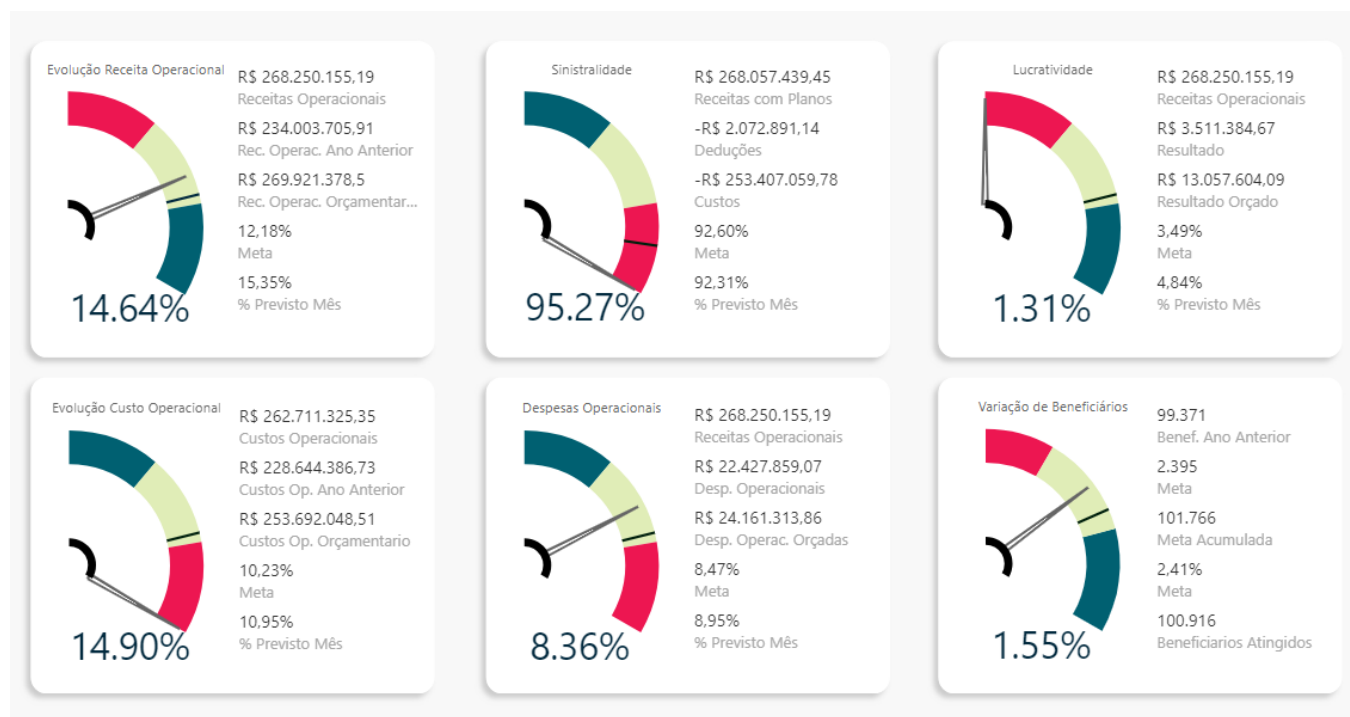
Evolução Receita Operacional

14.64%

R$ 268.250.155,19
Receitas Operacionais

R$ 234.003.705,91
Rec. Operac. Ano Anterior

R$ 269.921.378,5
Rec. Operac. Orçamentar...

12,18%
Meta

15,35%
% Previsto Mês

Sinistralidade

95.27%

R$ 268.057.439,45
Receitas com Planos

-R$ 2.072.891,14
Deduções

-R$ 253.407.059,78
Custos

92,60%
Meta

92,31%
% Previsto Mês

Lucratividade

1.31%

R$ 268.250.155,19
Receitas Operacionais

R$ 3.511.384,67
Resultado

R$ 13.057.604,09
Resultado Orçado

3,49%
Meta

4,84%
% Previsto Mês

Evolução Custo Operacional

14.90%

R$ 262.711.325,35
Custos Operacionais

R$ 228.644.386,73
Custos Op. Ano Anterior

R$ 253.692.048,51
Custos Op. Orçamentario

10,23%
Meta

10,95%
% Previsto Mês

Despesas Operacionais

8.36%

R$ 268.250.155,19
Receitas Operacionais

R$ 22.427.859,07
Desp. Operacionais

R$ 24.161.313,86
Desp. Operac. Orçadas

8,47%
Meta

8,95%
% Previsto Mês

Variação de Beneficiários

1.55%

99.371
Benef. Ano Anterior

2.395
Meta

101.766
Meta Acumulada

2,41%
Meta

100.916
Beneficiarios Atingidos